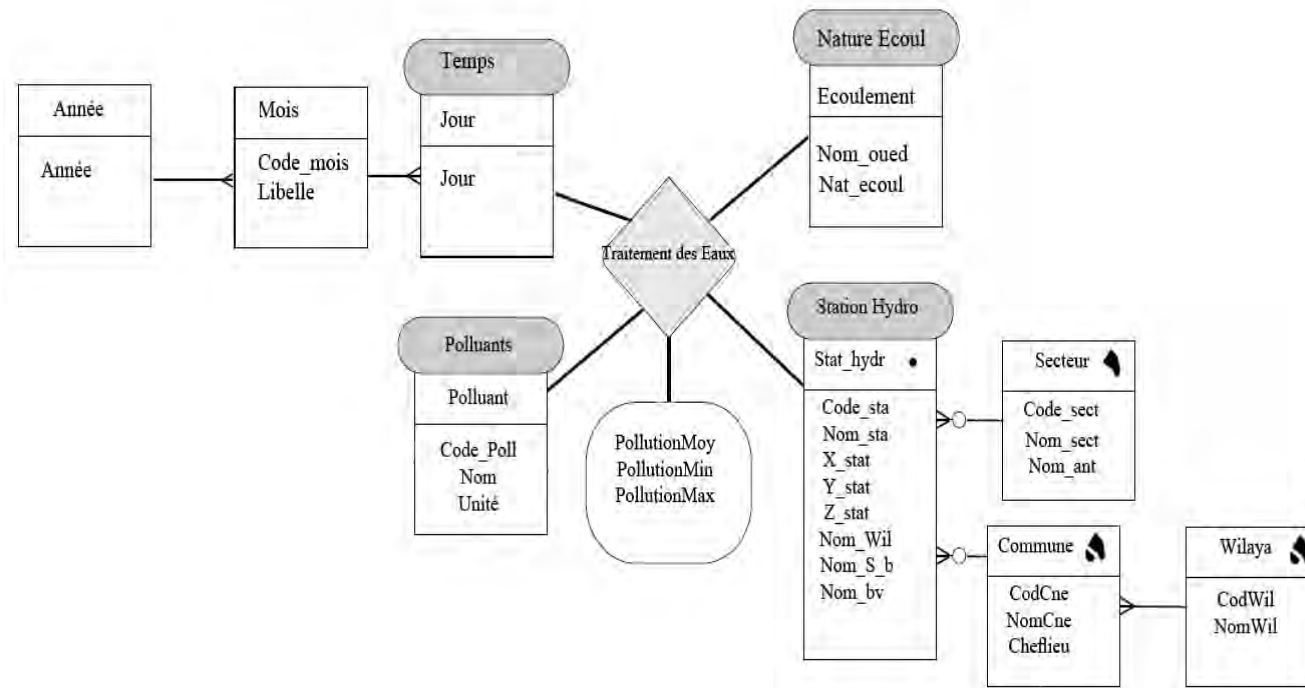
Année

Année

Mois

Code_mois
Libelle

Temps

Jour

Jour

Nature Ecoul

Ecoulement

Nom_oued
Nat_ecoul

Traitement des Eaux

Polluants

Polluant

Code_Poll
Nom
Unité

PollutionMoy
PollutionMin
PollutionMax

Station Hydro

Stat_hydr

Code_sta
Nom_sta
X_stat
Y_stat
Z_stat
Nom_Wil
Nom_S_b
Nom_bv

Secteur

Code_sect
Nom_sect
Nom_ant

Commune

CodCne
NomCne
Cheflieu

Wilaya

CodWil
NomWil